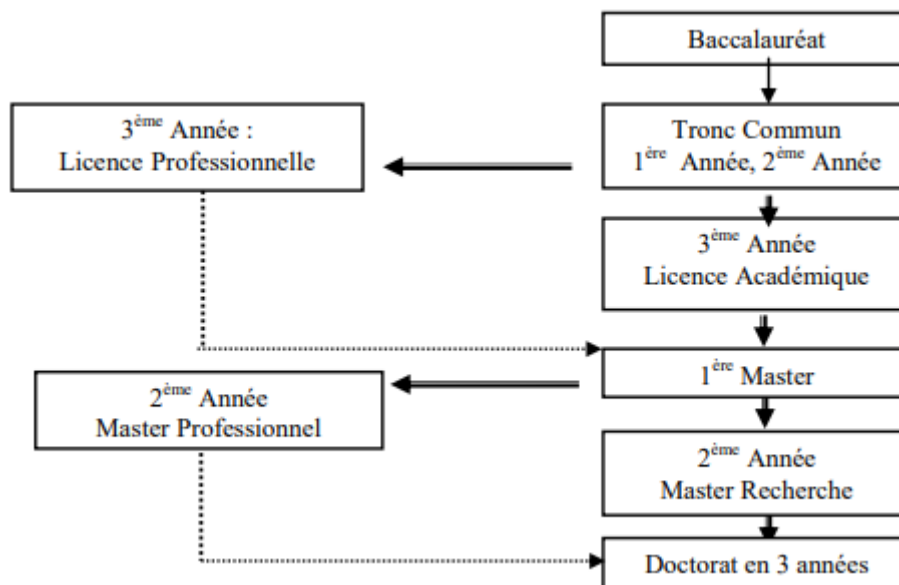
Baccalauréat

3$^{ème}$ Année : Licence Professionnelle

Tronc Commun
1$^{ère}$ Année, 2$^{ème}$ Année

3$^{ème}$ Année
Licence Académique

1$^{ère}$ Master

2$^{ème}$ Année
Master Professionnel

2$^{ème}$ Année
Master Recherche

Doctorat en 3 années